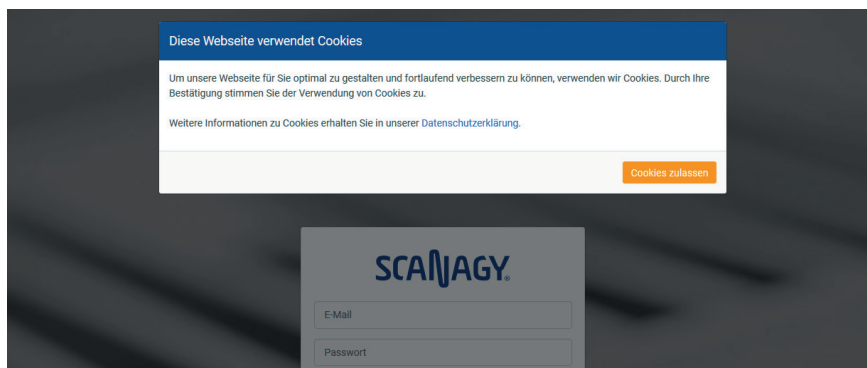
Diese Webseite verwendet Cookies

Um unsere Webseite für Sie optimal zu gestalten und fortlaufend verbessern zu können, verwenden wir Cookies. Durch Ihre Bestätigung stimmen Sie der Verwendung von Cookies zu.

Weitere Informationen zu Cookies erhalten Sie in unserer Datenschutzerklärung.

Cookies zulassen

SCANAGY

E-Mail

Passwort